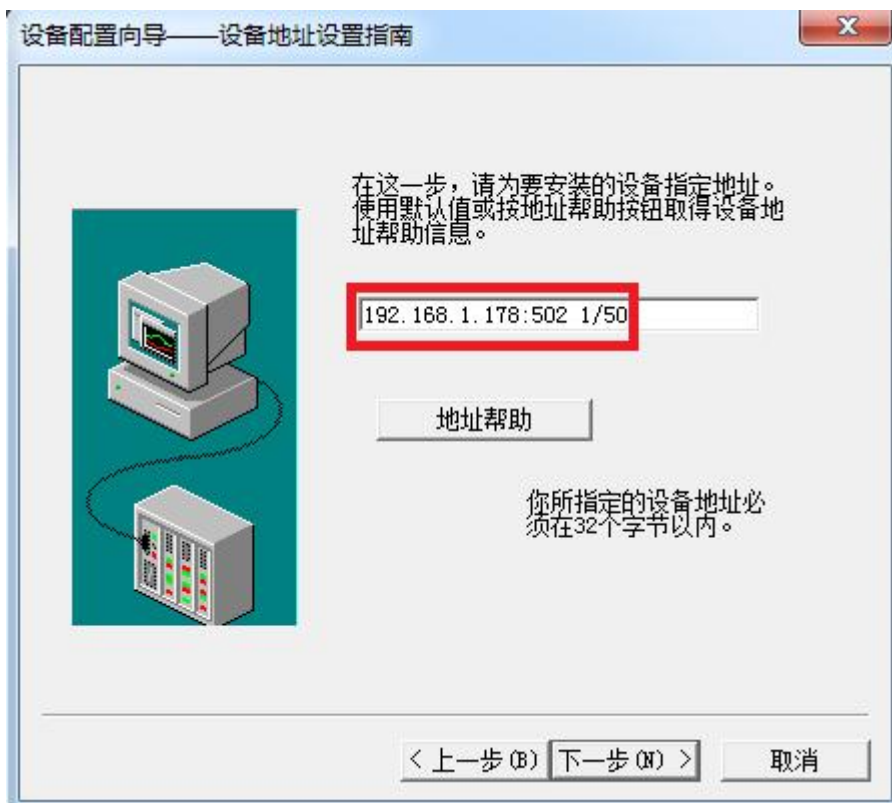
设备配置向导——设备地址设置指南

在这一步，请为要安装的设备指定地址。使用默认值或按地址帮助按钮取得设备地址帮助信息。

192.168.1.178:502 1/50

地址帮助

你所指定的设备地址必须在32个字节以内。

< 上一步(B)  下一步(N) >  取消